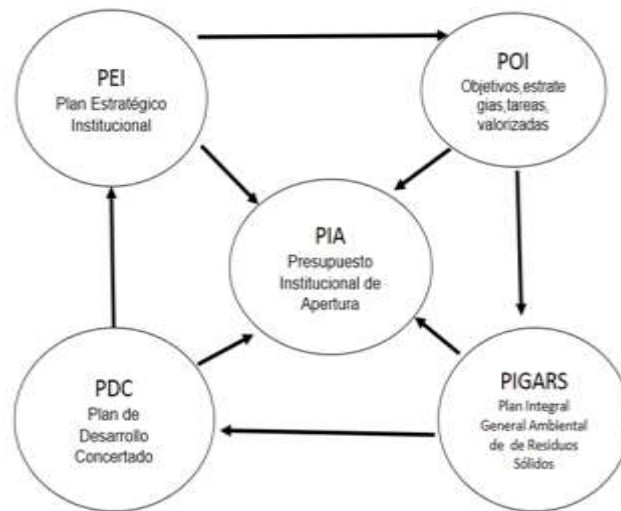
PEI
Plan Estratégico Institucional

POI
Objetivos,estrate gias,tareas, valorizadas

PIA
Presupuesto Institucional de Apertura

PDC
Plan de Desarrollo Concertado

PIGARS
Plan Integral General Ambiental de de Residuos Sólidos